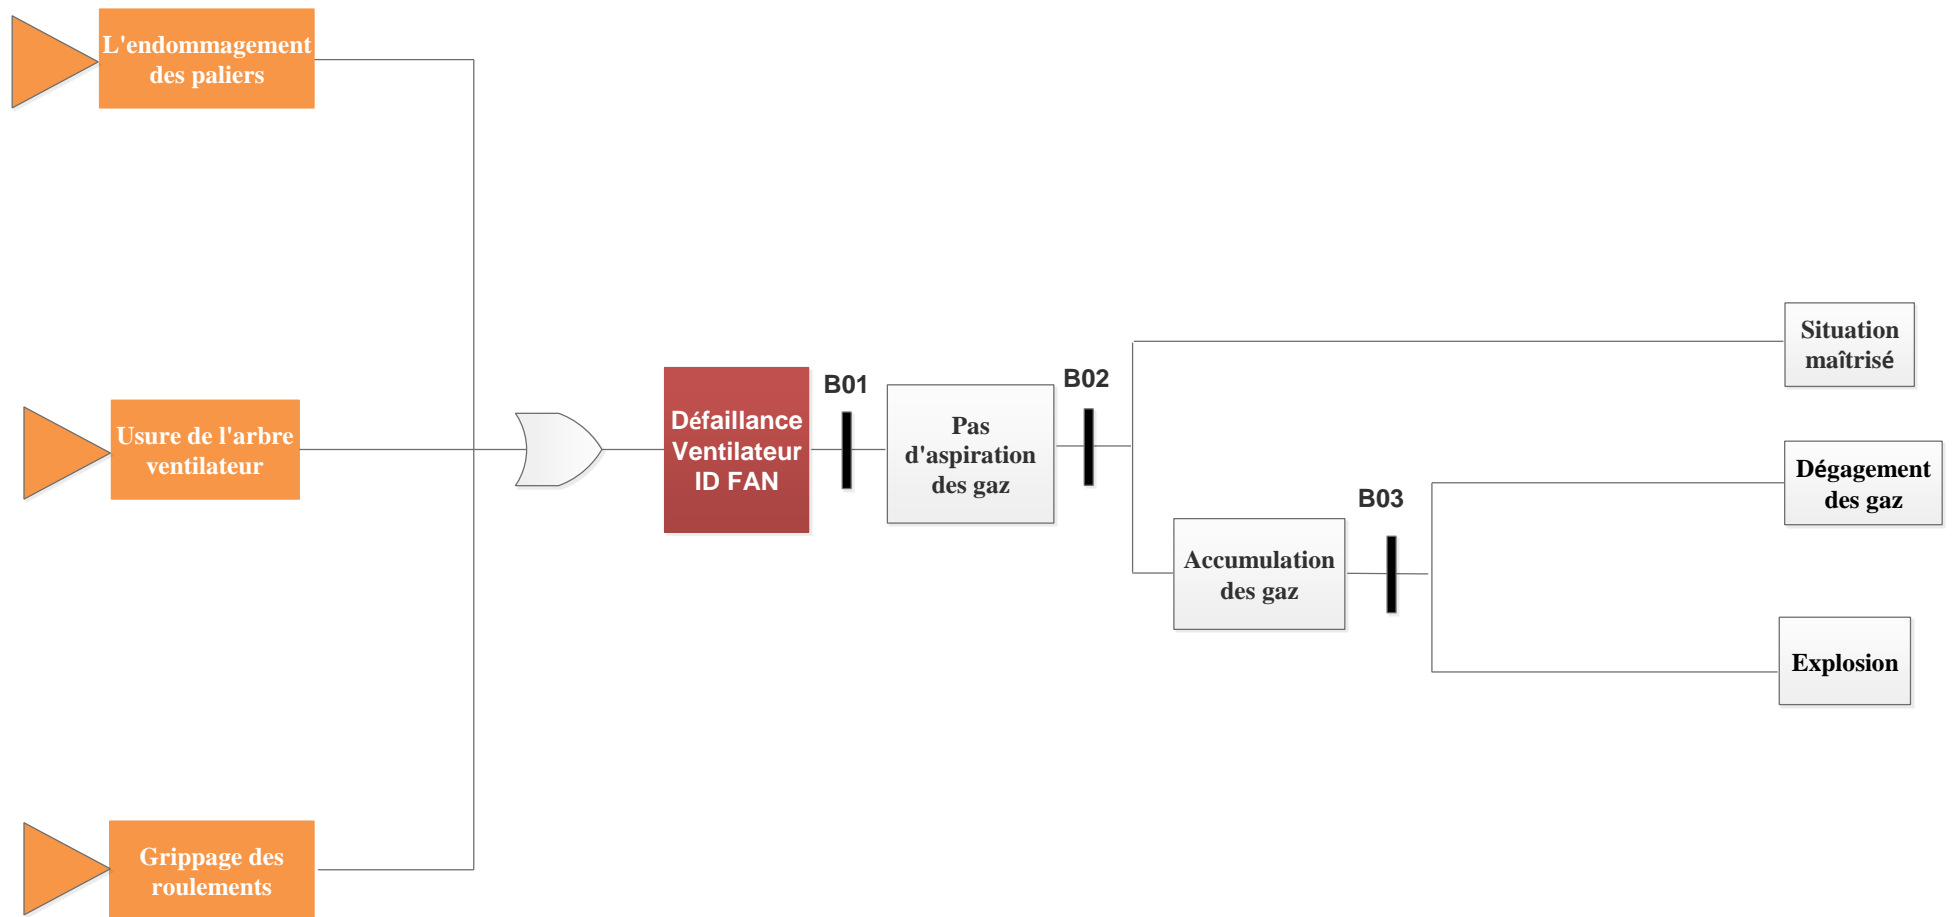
L'endommagement des paliers

Usure de l'arbre ventilateur

Grippage des roulements

Défaillance Ventilateur ID FAN

B01

Pas d'aspiration des gaz

B02

Situation maîtrisé

Accumulation des gaz

B03

Dégagement des gaz

Explosion